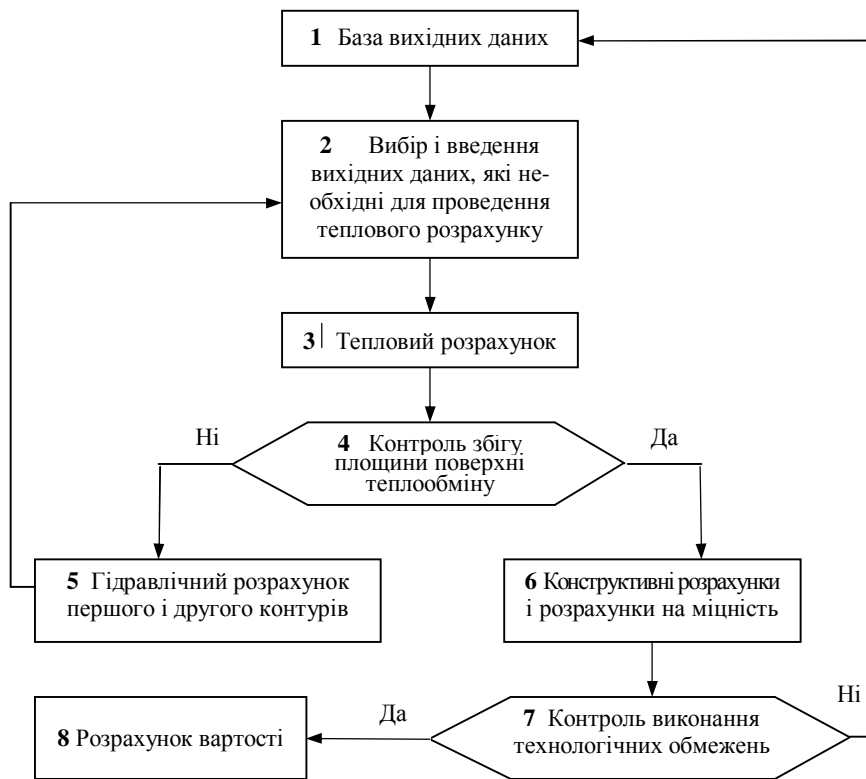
1 База вихідних даних

2 Вибір і введення вихідних даних, які необхідні для проведення теплового розрахунку

3 Тепловий розрахунок

Ні

4 Контроль збігу площини поверхні теплообміну

Да

5 Гідравлічний розрахунок першого і другого контурів

6 Конструктивні розрахунки і розрахунки на міцність

Ні

Да

7 Контроль виконання технологічних обмежень

8 Розрахунок вартості